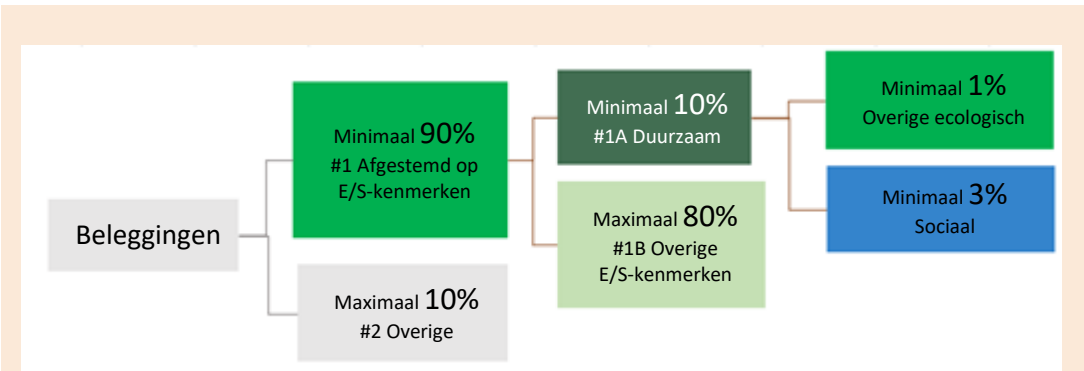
Beleggingen

Minimaal 90%
#1 Afgestemd op E/S-kenmerken

Maximaal 10%
#2 Overige

Minimaal 10%
#1A Duurzaam

Maximaal 80%
#1B Overige E/S-kenmerken

Minimaal 1%
Overige ecologisch

Minimaal 3%
Sociaal